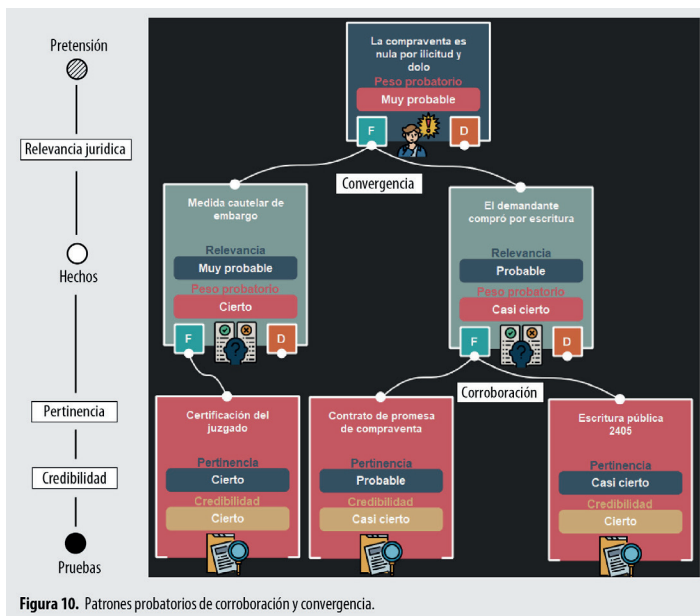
Pretensión

Relevancia juridica

Hechos

Pertinencia

Credibilidad

Pruebas

La compraventa es nula por ilicitud y dolo
Peso probatorio
Muy probable
F
D

Convergencia

Medida cautelar de embargo
Relevancia
Muy probable
Peso probatorio
Cierto
F
D

El demandante compró por escritura
Relevancia
Probable
Peso probatorio
Casi cierto
F
D

Corroboración

Certificación del juzgado
Pertinencia
Cierto
Credibilidad
Cierto

Contrato de promesa de compraventa
Pertinencia
Probable
Credibilidad
Casi cierto

Escritura pública 2405
Pertinencia
Casi cierto
Credibilidad
Cierto

**Figura 10.** Patrones probatorios de corroboración y convergencia.